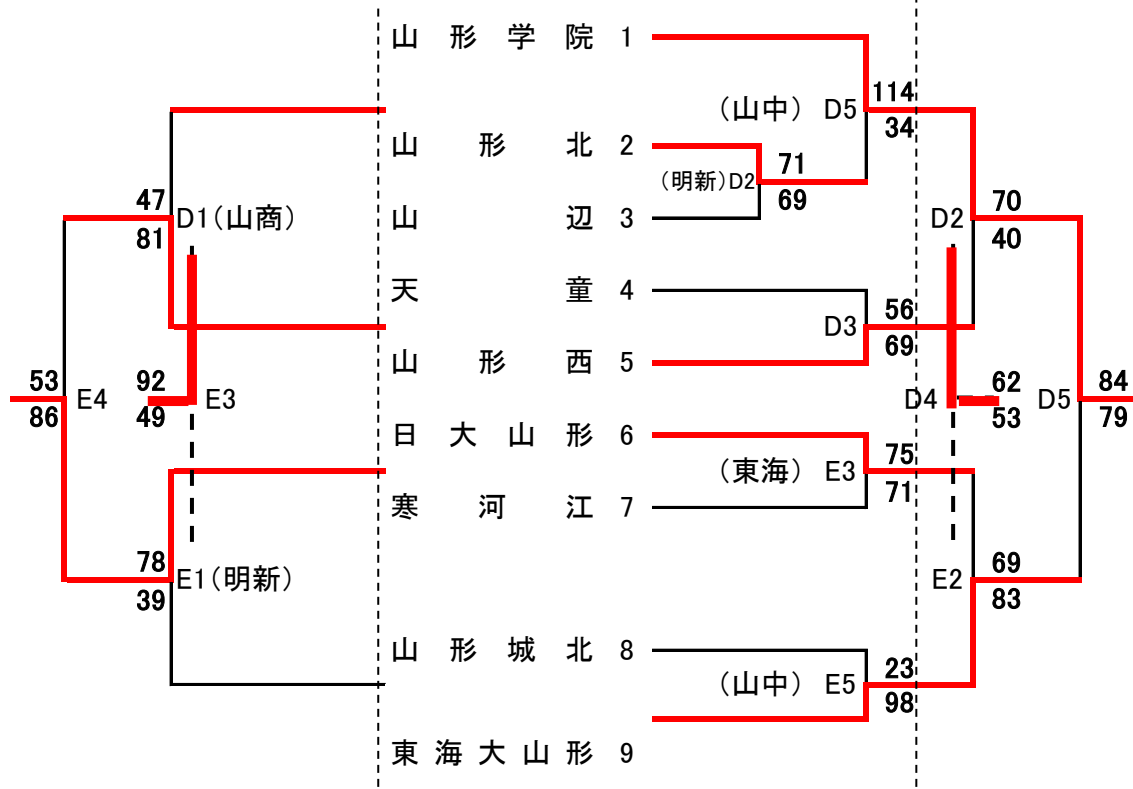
山形学院 1
山形北 2
山辺 3
天童 4
山形西 5
日大山形 6
寒河江 7
山形城北 8
東海大山形 9

(山中) D5
114
34
(明新)D2
71
69
D2
70
40
D3
56
69
D4
62
53
D5
84
79
(東海) E3
75
71
E2
69
83
(山中) E5
23
98

47
81
D1(山商)
53
86
E4
92
49
E3
78
39
E1(明新)